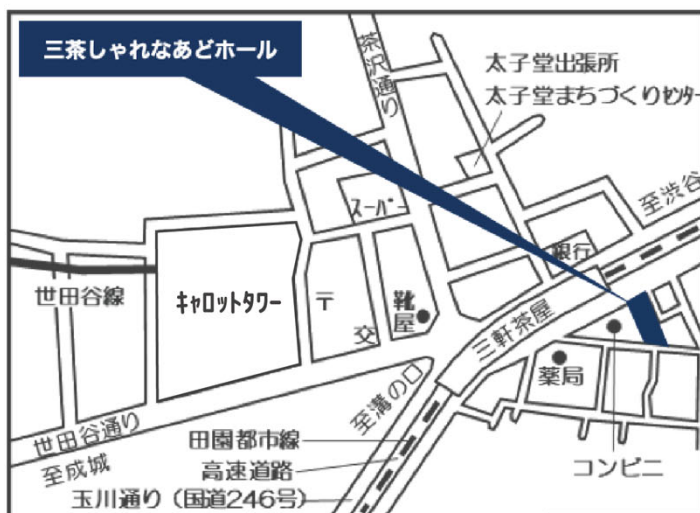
三茶しゃれなあどホール

茶沢通り

太子堂出張所
太子堂まちづくりセンター

スーパー

至渋谷

銀行

世田谷線

キャロットタワー

〒

交

靴屋

三軒茶屋

薬局

至溝の口

世田谷通り

至成城

田園都市線
高速道路
玉川通り（国道246号）

コンビニ